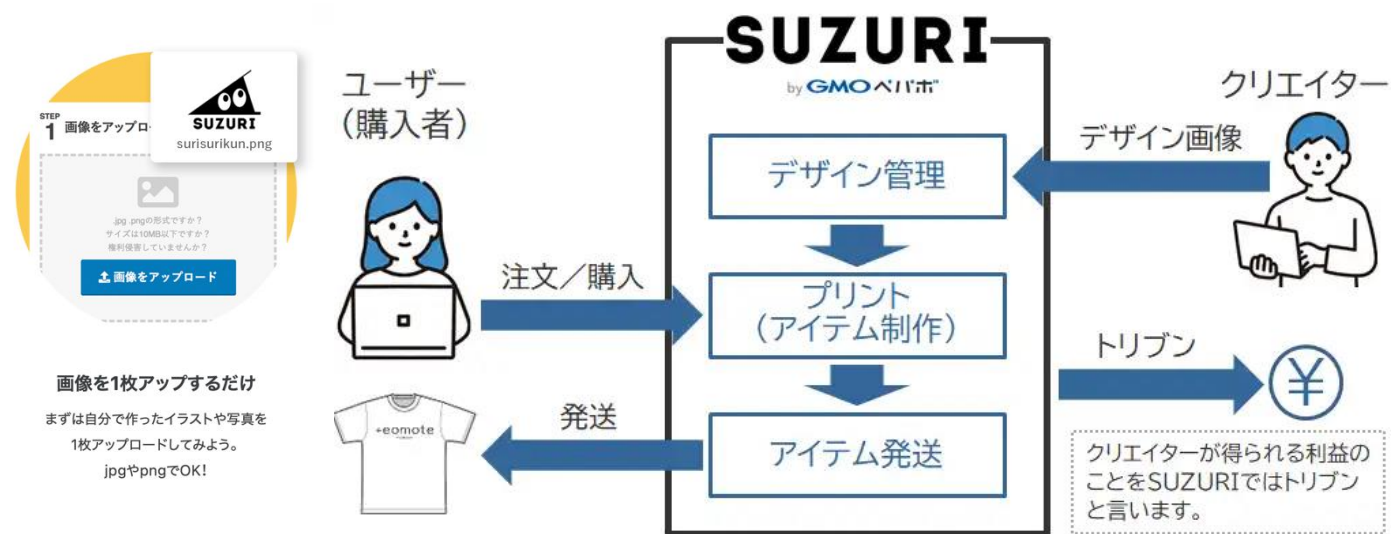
STEP
1 画像をアップロード

SUZURI
surisurikun.png

.jpg .pngの形式ですか？
サイズは10MB以下ですか？
権利侵害していませんか？

画像をアップロード

画像を1枚アップするだけ

まずは自分で作ったイラストや写真を1枚アップロードしてみよう。jpgやpngでOK！

SUZURI
by GMOペパボ

ユーザー
（購入者）

クリエイター

デザイン画像

デザイン管理

注文／購入

プリント
（アイテム制作）

トリブン

¥

発送

+eomote

アイテム発送

クリエイターが得られる利益のことをSUZURIではトリブンと言います。